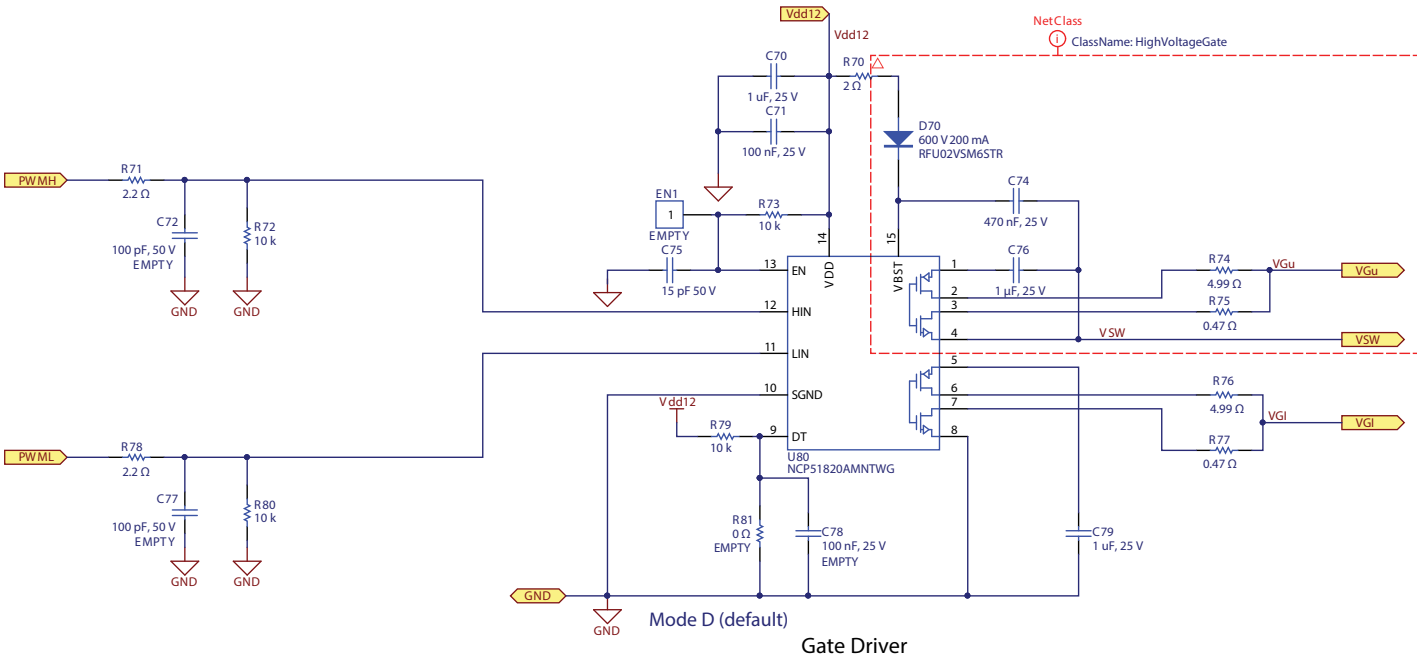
Vdd12
Vdd12
NetClass
ClassName: HighVoltageGate
C70
1 uF, 25 V
C71
100 nF, 25 V
R70
2 Ω
D70
600 V 200 mA
RFU02VSM6STR
PWMH
R71
2.2 Ω
C72
100 pF, 50 V
EMPTY
R72
10 k
GND
GND
EN1
1
EMPTY
R73
10 k
C75
15 pF 50 V
C74
470 nF, 25 V
14
VDD
15
VBST
13
EN
12
HIN
11
LIN
10
SGND
9
DT
C76
1 µF, 25 V
1
2
3
4
5
6
7
8
R74
4.99 Ω
VGu
VGu
R75
0.47 Ω
VSW
VSW
R76
4.99 Ω
VGl
VGl
R77
0.47 Ω
Vdd12
R79
10 k
U80
NCP51820AMNTWG
PWML
R78
2.2 Ω
C77
100 pF, 50 V
EMPTY
R80
10 k
GND
GND
R81
0 Ω
EMPTY
C78
100 nF, 25 V
EMPTY
C79
1 uF, 25 V
GND
GND
Mode D (default)
Gate Driver